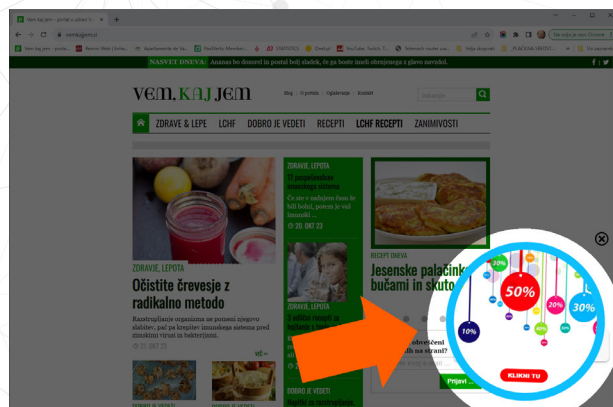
Vem, kaj jem – portal o zdravi hr ×
vemkajjem.si
Vem kaj jem – porta... Ameriški Web | Enka... Apartamento de Va... FeelDerby Member... STATISTICS Overlays YouTube, Twitch T... Sistemski viri za po... Vaše aktivnosti PLAČILNI SERVIS...
NASVET DNEVA: Ananas bo deloval in postal bolj sladek, če ga boste imeli obrnjenega z glavo navzdol.
VEM, KAJ JEM
Blog O portalu Oglaševanje Kontakt
Iskanje...
ZDRAVE & LEPE LCHF DOBRO JE VEDETI RECEPTI LCHF RECEPTI ZANIMIVOSTI
ZDRAVJE, LEPOTA
Očistite črevesje z radikalno metodo
Razstrupljanje organizma ne pomeni njegovo slabitev, pač pa krepitev imunskega sistema pred mnogimi virusi in bakterijami.
21. OKT 23
več »
ZDRAVJE, LEPOTA
Ti pospešujejo imunskega sistema
Če ste v zadnjem času bolj bolni, potem ste vsi imunski ...
20. OKT 23
ZDRAVJE, LEPOTA
5 zdravih receptov za ...
DOBRO JE VEDETI
RECEPT DNEVA
Jesenske palačinke z bučami in skuto
obveščeni
ih na strani?
Prijavi
50%
30%
20%
10%
30%
40%
KLIKNI TU